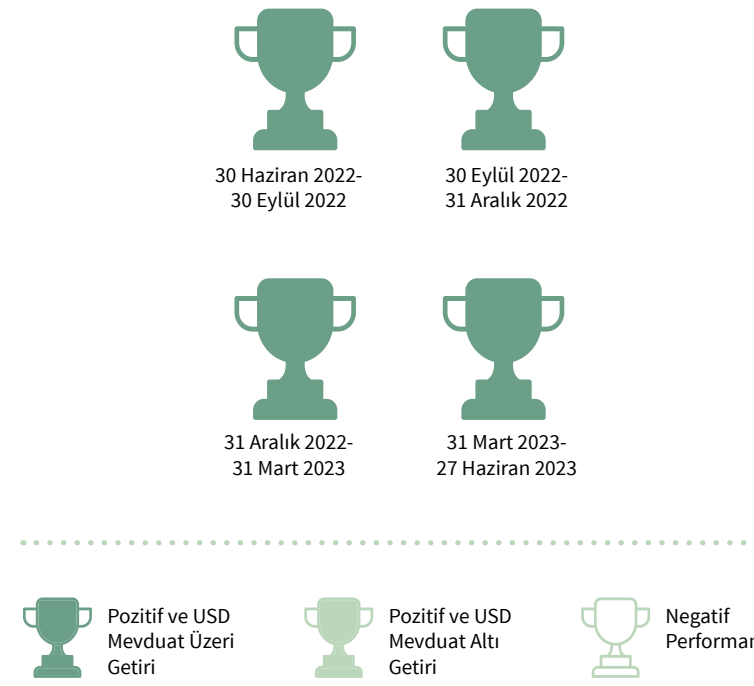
30 Haziran 2022-
30 Eylül 2022

30 Eylül 2022-
31 Aralık 2022

31 Aralık 2022-
31 Mart 2023

31 Mart 2023-
27 Haziran 2023

Pozitif ve USD Mevduat Üzeri Getiri

Pozitif ve USD Mevduat Altı Getiri

Negatif Performan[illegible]